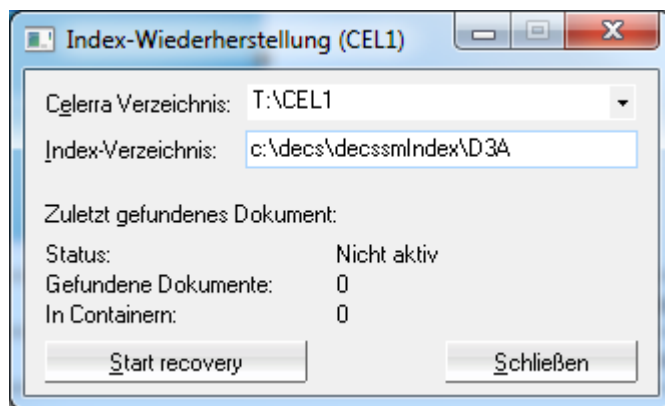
Index-Wiederherstellung (CEL1)

Celerra Verzeichnis: T:\CEL1

Index-Verzeichnis: c:\decs\decssmIndex\D3A

Zuletzt gefundenes Dokument:

Status: Nicht aktiv
Gefundene Dokumente: 0
In Containern: 0

Start recovery

Schließen